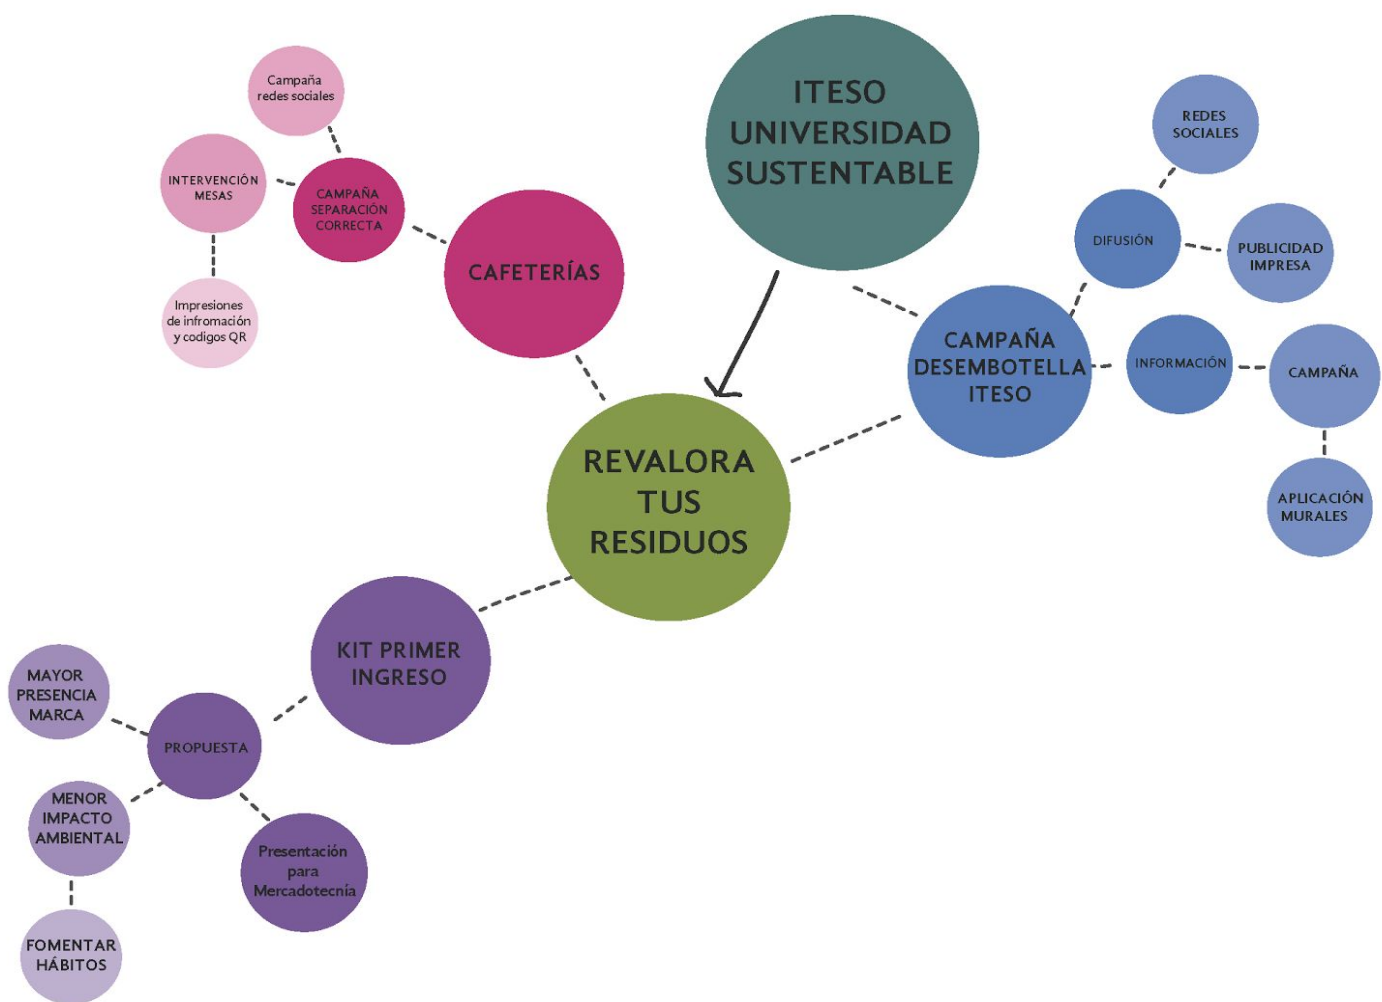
ITESO UNIVERSIDAD SUSTENTABLE

REVALORA TUS RESIDUOS

CAFETERÍAS

CAMPAÑA SEPARACIÓN CORRECTA

Campaña redes sociales

INTERVENCIÓN MESAS

Impresiones de infromación y codigos QR

CAMPAÑA DESEMBOTELLA ITESO

DIFUSIÓN

REDES SOCIALES

PUBLICIDAD IMPRESA

INFORMACIÓN

CAMPAÑA

APLICACIÓN MURALES

KIT PRIMER INGRESO

PROPUESTA

MAYOR PRESENCIA MARCA

MENOR IMPACTO AMBIENTAL

FOMENTAR HÁBITOS

Presentación para Mercadotecnia